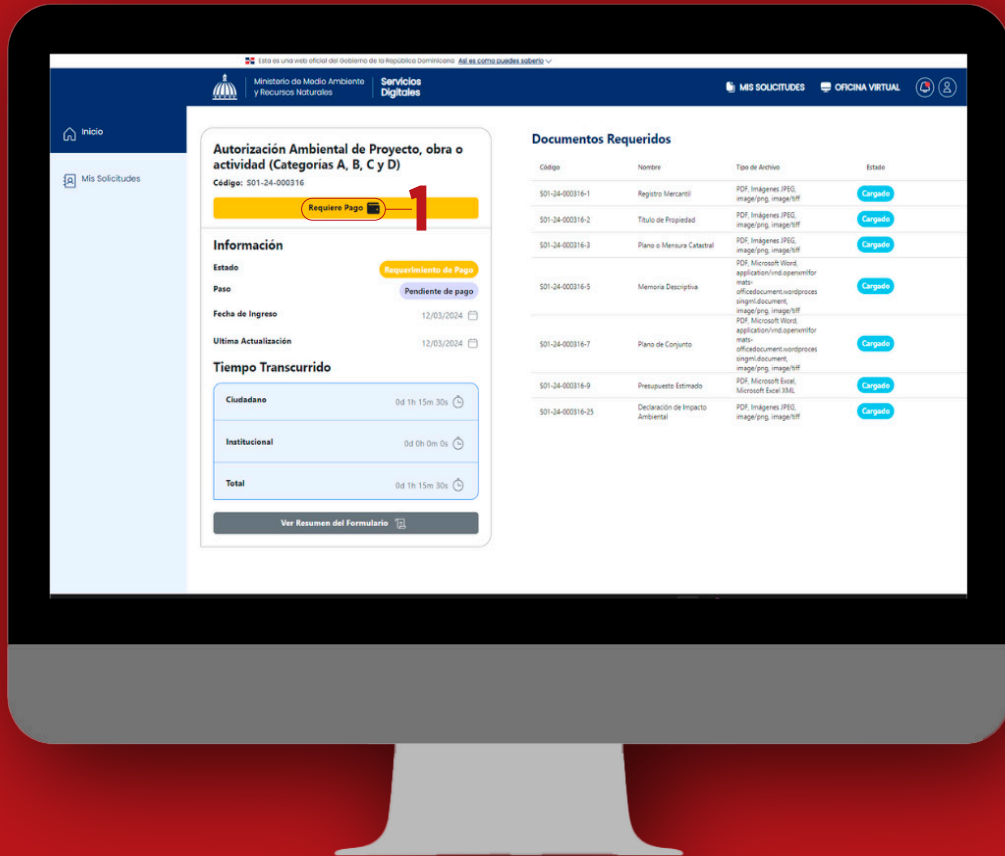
Esta es una web oficial del Gobierno de la República Dominicana Así es como puedes saberlo

Ministerio de Medio Ambiente y Recursos Naturales | Servicios Digitales

MIS SOLICITUDES OFICINA VIRTUAL

Inicio

Mis Solicitudes

Autorización Ambiental de Proyecto, obra o actividad (Categorías A, B, C y D)

Código: S01-24-000316

Requiere Pago

1

Información

Estado Requerimiento de Pago

Paso Pendiente de pago

Fecha de Ingreso 12/03/2024

Ultima Actualización 12/03/2024

Tiempo Transcurrido

Ciudadano 0d 1h 15m 30s

Institucional 0d 0h 0m 0s

Total 0d 1h 15m 30s

Ver Resumen del Formulario

Documentos Requeridos

| Código | Nombre | Tipo de Archivo | Estado |
|---|---|---|---|
| S01-24-000316-1 | Registro Mercantil | PDF, Imágenes JPEG, image/png, image/tiff | Cargado |
| S01-24-000316-2 | Título de Propiedad | PDF, Imágenes JPEG, image/png, image/tiff | Cargado |
| S01-24-000316-3 | Plano o Mensura Catastral | PDF, Imágenes JPEG, image/png, image/tiff | Cargado |
| S01-24-000316-5 | Memoria Descriptiva | PDF, Microsoft Word, application/vnd.openxmlformats-officedocument.wordprocessingml.document, image/png, image/tiff | Cargado |
| S01-24-000316-7 | Plano de Conjunto | PDF, Microsoft Word, application/vnd.openxmlformats-officedocument.wordprocessingml.document, image/png, image/tiff | Cargado |
| S01-24-000316-9 | Presupuesto Estimado | PDF, Microsoft Excel, Microsoft Excel XML | Cargado |
| S01-24-000316-25 | Declaración de Impacto Ambiental | PDF, Imágenes JPEG, image/png, image/tiff | Cargado |